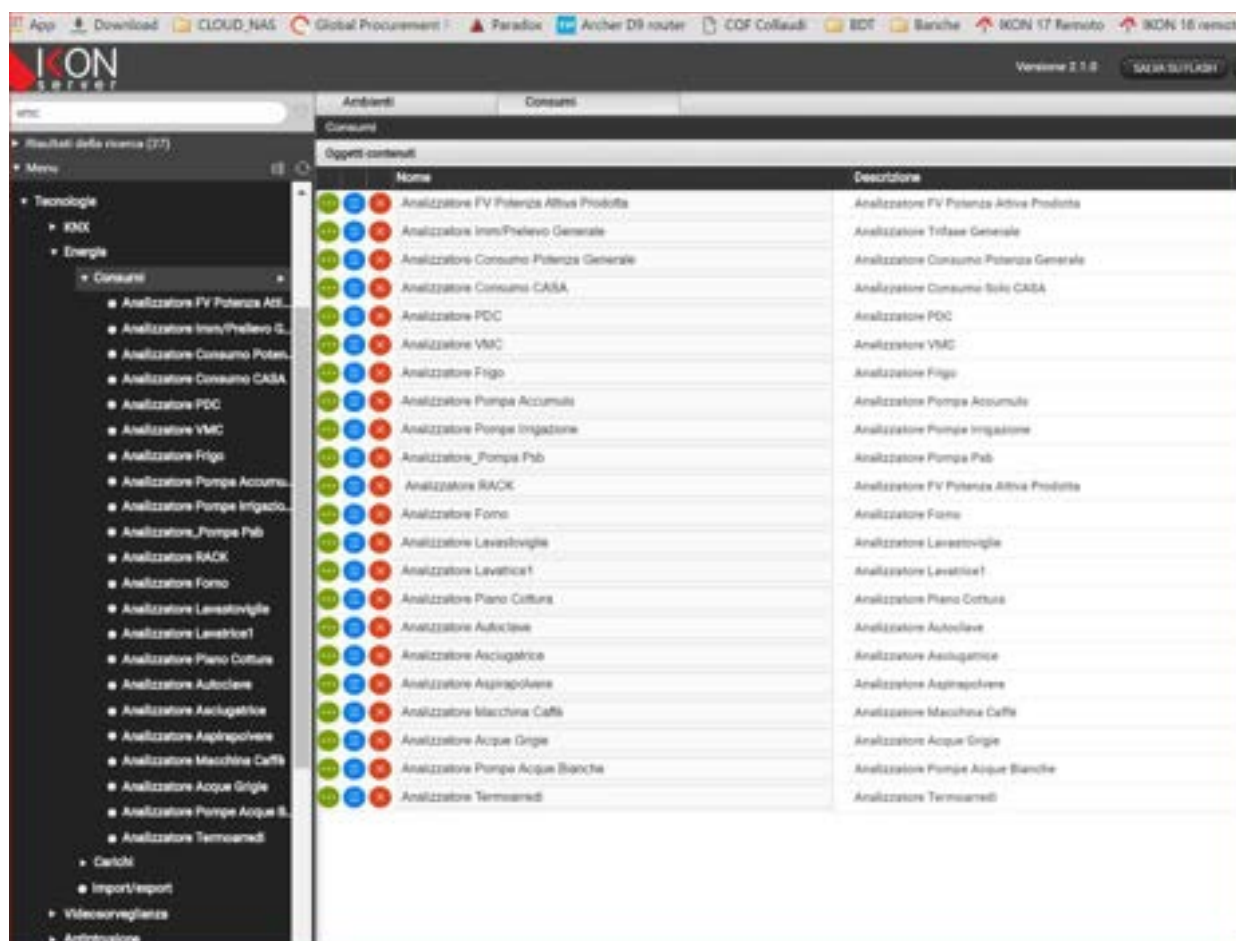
App Download CLOUD_NAS Global Procurement Paradox Archer D9 router CQF Collaudi BDT Banche IKON 17 Remoto IKON 18 remot

IKON server

Versione 2.1.0 SALVA SU FLASH

vmc

Risultati della ricerca (27)

Menu

Tecnologie
KNX
Energia
Consumi
Analizzatore FV Potenza Att...
Analizzatore Imm/Prelievo G...
Analizzatore Consumo Poten...
Analizzatore Consumo CASA
Analizzatore PDC
Analizzatore VMC
Analizzatore Frigo
Analizzatore Pompa Accumu...
Analizzatore Pompe Irrigazio...
Analizzatore_Pompa Psb
Analizzatore RACK
Analizzatore Forno
Analizzatore Lavastoviglie
Analizzatore Lavatrice1
Analizzatore Piano Cottura
Analizzatore Autoclave
Analizzatore Asciugatrice
Analizzatore Aspirapolvere
Analizzatore Macchina Caffè
Analizzatore Acque Grigie
Analizzatore Pompe Acque B...
Analizzatore Termoarredi
Carichi
Import/export
Videosorveglianza
Antintrusione

Ambienti | Consumi

Consumi

Oggetti contenuti

| Nome | Descrizione |
|---|---|
| Analizzatore FV Potenza Attiva Prodotta | Analizzatore FV Potenza Attiva Prodotta |
| Analizzatore Imm/Prelievo Generale | Analizzatore Trifase Generale |
| Analizzatore Consumo Potenza Generale | Analizzatore Consumo Potenza Generale |
| Analizzatore Consumo CASA | Analizzatore Consumo Solo CASA |
| Analizzatore PDC | Analizzatore PDC |
| Analizzatore VMC | Analizzatore VMC |
| Analizzatore Frigo | Analizzatore Frigo |
| Analizzatore Pompa Accumulo | Analizzatore Pompa Accumulo |
| Analizzatore Pompe Irrigazione | Analizzatore Pompe Irrigazione |
| Analizzatore_Pompa Psb | Analizzatore Pompa Psb |
| Analizzatore RACK | Analizzatore FV Potenza Attiva Prodotta |
| Analizzatore Forno | Analizzatore Forno |
| Analizzatore Lavastoviglie | Analizzatore Lavastoviglie |
| Analizzatore Lavatrice1 | Analizzatore Lavatrice1 |
| Analizzatore Piano Cottura | Analizzatore Piano Cottura |
| Analizzatore Autoclave | Analizzatore Autoclave |
| Analizzatore Asciugatrice | Analizzatore Asciugatrice |
| Analizzatore Aspirapolvere | Analizzatore Aspirapolvere |
| Analizzatore Macchina Caffè | Analizzatore Macchina Caffè |
| Analizzatore Acque Grigie | Analizzatore Acque Grigie |
| Analizzatore Pompe Acque Bianche | Analizzatore Pompe Acque Bianche |
| Analizzatore Termoarredi | Analizzatore Termoarredi |